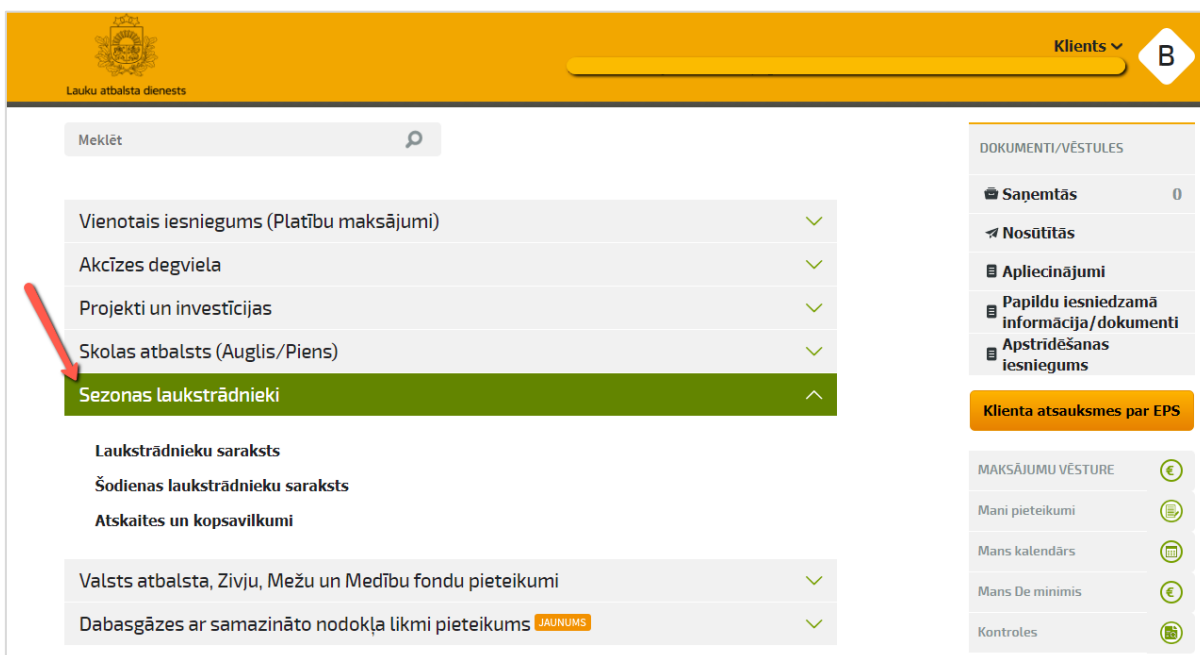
Lauku atbalsta dienests

Klienti

B

Meklēt

Vienotais iesniegums (Platību maksājumi)

Akcīzes degviela

Projekti un investīcijas

Skolas atbalsts (Auglis/Piens)

Sezonas laukstrādnieki

Laukstrādnieku saraksts

Šodienas laukstrādnieku saraksts

Atskaites un kopsavilkumi

Valsts atbalsta, Zivju, Mežu un Medību fondu pieteikumi

Dabasgāzes ar samazināto nodokļa likmi pieteikums JAUNUMS

DOKUMENTI/VĒSTULES

Saņemtās 0

Nosūtītās

Apliecinājumi

Papildu iesniedzamā informācija/dokumenti

Apstrīdēšanas iesniegums

Klienta atsauksmes par EPS

MAKSĀJUMU VĒSTURE

Mani pieteikumi

Mans kalendārs

Mans De minimis

Kontroles